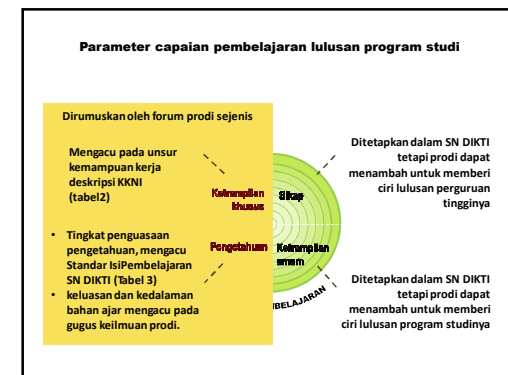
Parameter capaian pembelajaran lulusan program studi

Dirumuskan oleh forum prodi sejenis

Mengacu pada unsur kemampuan kerja deskripsi KKNI (tabel2)

- Tingkat penguasaan pengetahuan, mengacu Standar IsiPembelajaran SN DIKTI (Tabel 3)
- keluasan dan kedalaman bahan ajar mengacu pada gugus keilmuan prodi.

Keterampilan khusus

Pengetahuan

Sikap

Keterampilan umum

PEMBELAJARAN

Ditetapkan dalam SN DIKTI tetapi prodi dapat menambah untuk memberi ciri lulusan perguruan tingginya

Ditetapkan dalam SN DIKTI tetapi prodi dapat menambah untuk memberi ciri lulusan program studinya